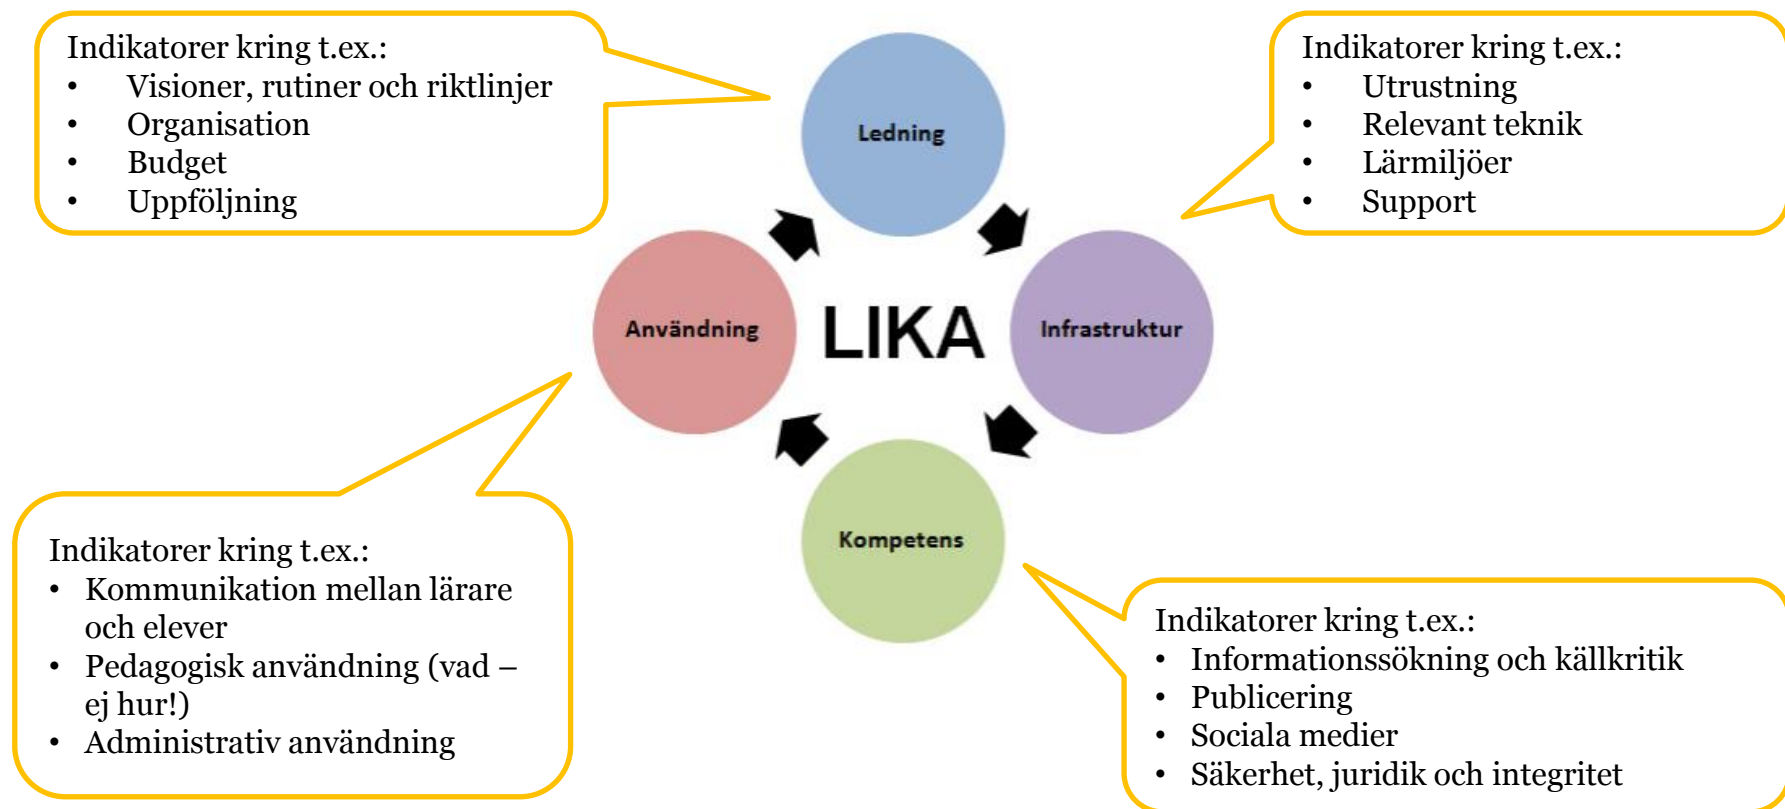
Indikatorer kring t.ex.:
- Visioner, rutiner och riktlinjer
- Organisation
- Budget
- Uppföljning

Indikatorer kring t.ex.:
- Utrustning
- Relevant teknik
- Lärmiljöer
- Support

Ledning

Användning

LIKA

Infrastruktur

Kompetens

Indikatorer kring t.ex.:
- Kommunikation mellan lärare och elever
- Pedagogisk användning (vad – ej hur!)
- Administrativ användning

Indikatorer kring t.ex.:
- Informationssökning och källkritik
- Publicering
- Sociala medier
- Säkerhet, juridik och integritet